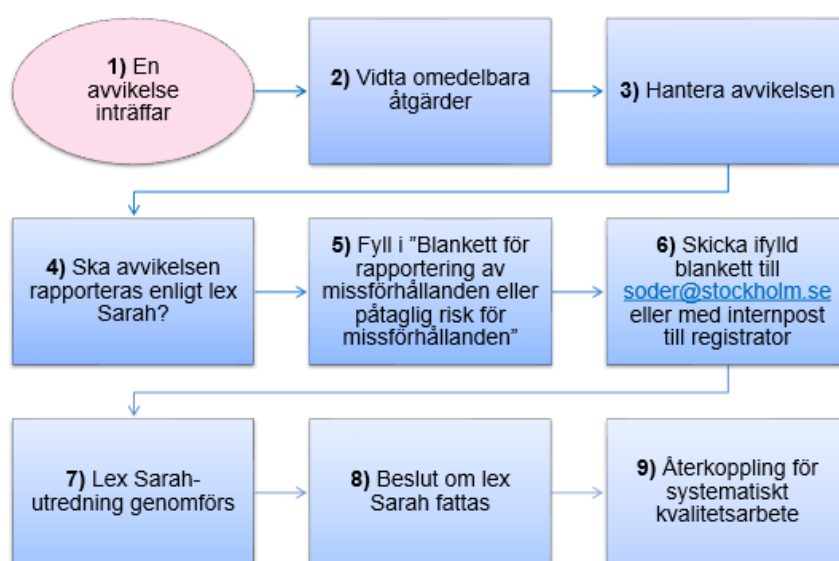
**1)** En avvikelse inträffar

**2)** Vidta omedelbara åtgärder

**3)** Hantera avvikelsen

**4)** Ska avvikelsen rapporteras enligt lex Sarah?

**5)** Fyll i "Blankett för rapportering av missförhållanden eller påtaglig risk för missförhållanden"

**6)** Skicka ifylld blankett till soder@stockholm.se eller med internpost till registrator

**7)** Lex Sarah-utredning genomförs

**8)** Beslut om lex Sarah fattas

**9)** Återkoppling för systematiskt kvalitetsarbete